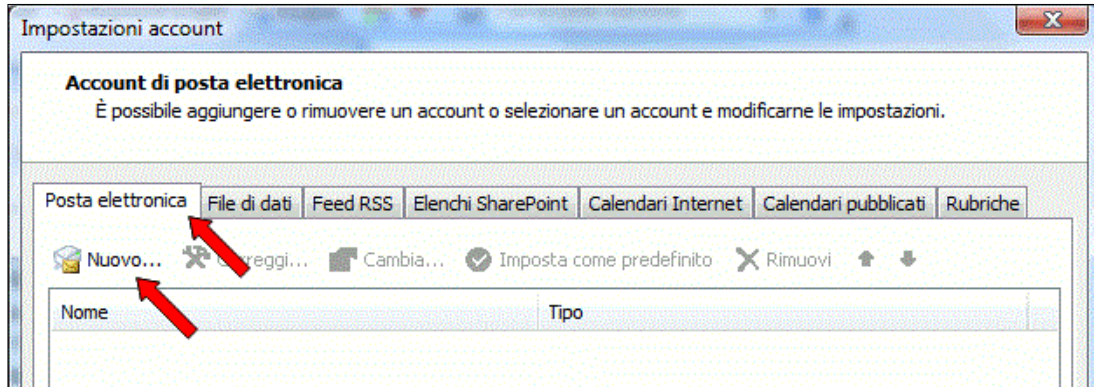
Impostazioni account

Account di posta elettronica
È possibile aggiungere o rimuovere un account o selezionare un account e modificarne le impostazioni.

Posta elettronica | File di dati | Feed RSS | Elenchi SharePoint | Calendari Internet | Calendari pubblicati | Rubriche

Nuovo... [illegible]reggi... Cambia... Imposta come predefinito Rimuovi

| Nome | Tipo |
|---|---|